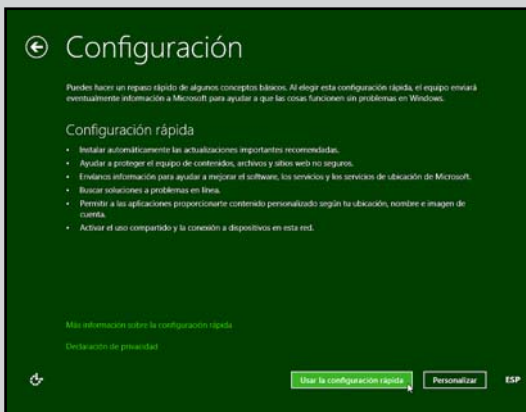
Configuración

Puedes hacer un repaso rápido de algunos conceptos básicos. Al elegir esta configuración rápida, el equipo enviará eventualmente información a Microsoft para ayudar a que las cosas funcionen sin problemas en Windows.

Configuración rápida

- Instalar automáticamente las actualizaciones importantes recomendadas.
- Ayudar a proteger el equipo de contenidos, archivos y sitios web no seguros.
- Envíanos información para ayudar a mejorar el software, los servicios y los servicios de ubicación de Microsoft.
- Buscar soluciones a problemas en línea.
- Permitir a las aplicaciones proporcionarte contenido personalizado según tu ubicación, nombre e imagen de cuenta.
- Activar el uso compartido y la conexión a dispositivos en esta red.

Más información sobre la configuración rápida

Declaración de privacidad

Usar la configuración rápida

Personalizar

ESP